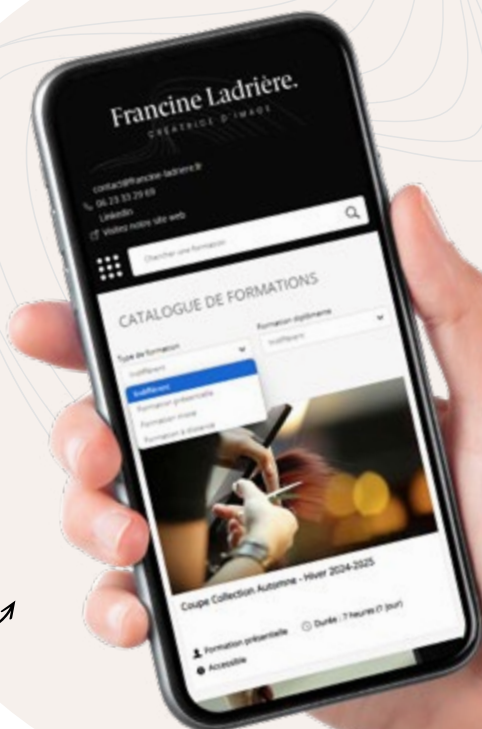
Francine Ladrière.
CRÉATRICE D'IMAGE

contact@francine-ladriere.fr
06 23 33 29 69
Linkedin
Visitez notre site web

Chercher une formation

CATALOGUE DE FORMATIONS

Type de formation
Indifférent
Indifférent
Formation présentielle
Formation mixte
Formation à distance

Formation diplômante
Indifférent

Coupe Collection Automne - Hiver 2024-2025

Formation présentielle
Durée : 7 heures (1 jour)
Accessible